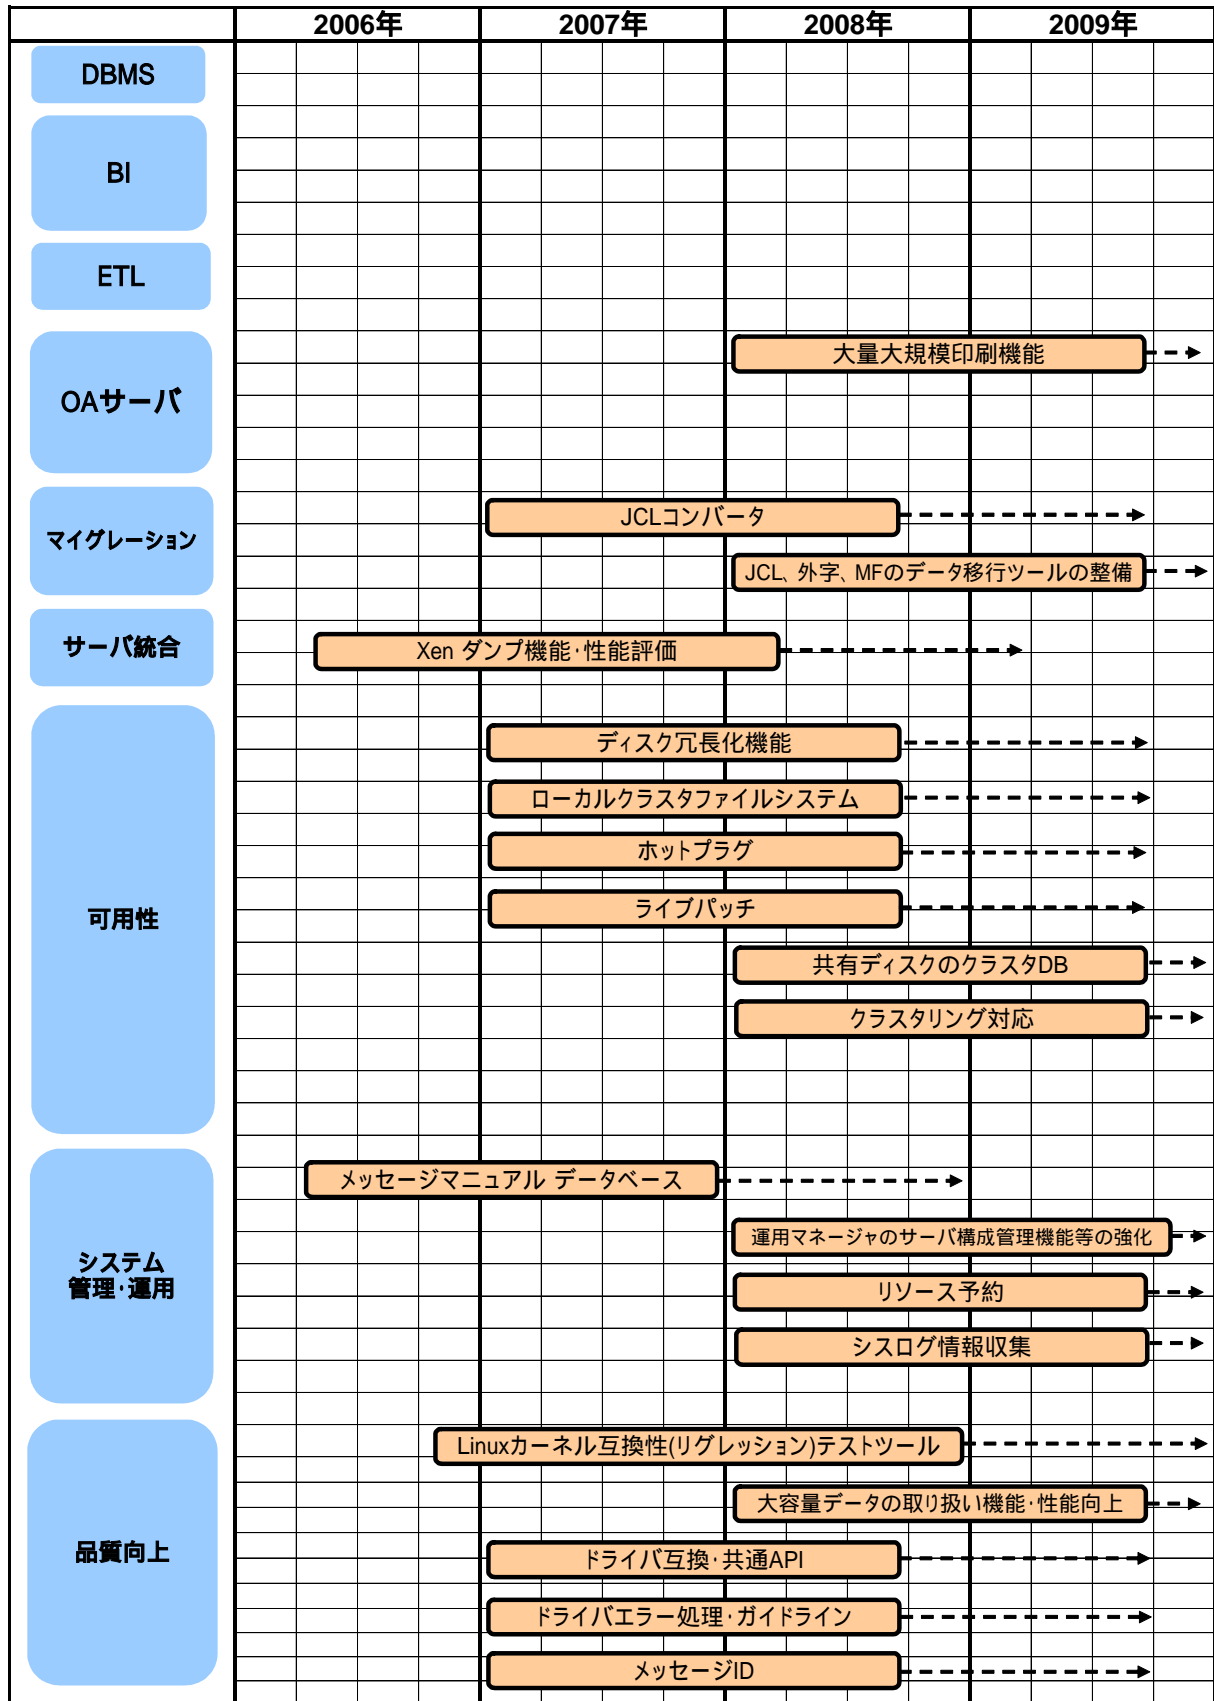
2006年 2007年 2008年 2009年

DBMS

BI

ETL

OAサーバ
大量大規模印刷機能

マイグレーション
JCLコンバータ
JCL、外字、MFのデータ移行ツールの整備

サーバ統合
Xen ダンプ機能･性能評価

可用性
ディスク冗長化機能
ローカルクラスタファイルシステム
ホットプラグ
ライブパッチ
共有ディスクのクラスタDB
クラスタリング対応

システム管理･運用
メッセージマニュアル データベース
運用マネージャのサーバ構成管理機能等の強化
リソース予約
シスログ情報収集

品質向上
Linuxカーネル互換性(リグレッション)テストツール
大容量データの取り扱い機能･性能向上
ドライバ互換･共通API
ドライバエラー処理･ガイドライン
メッセージID